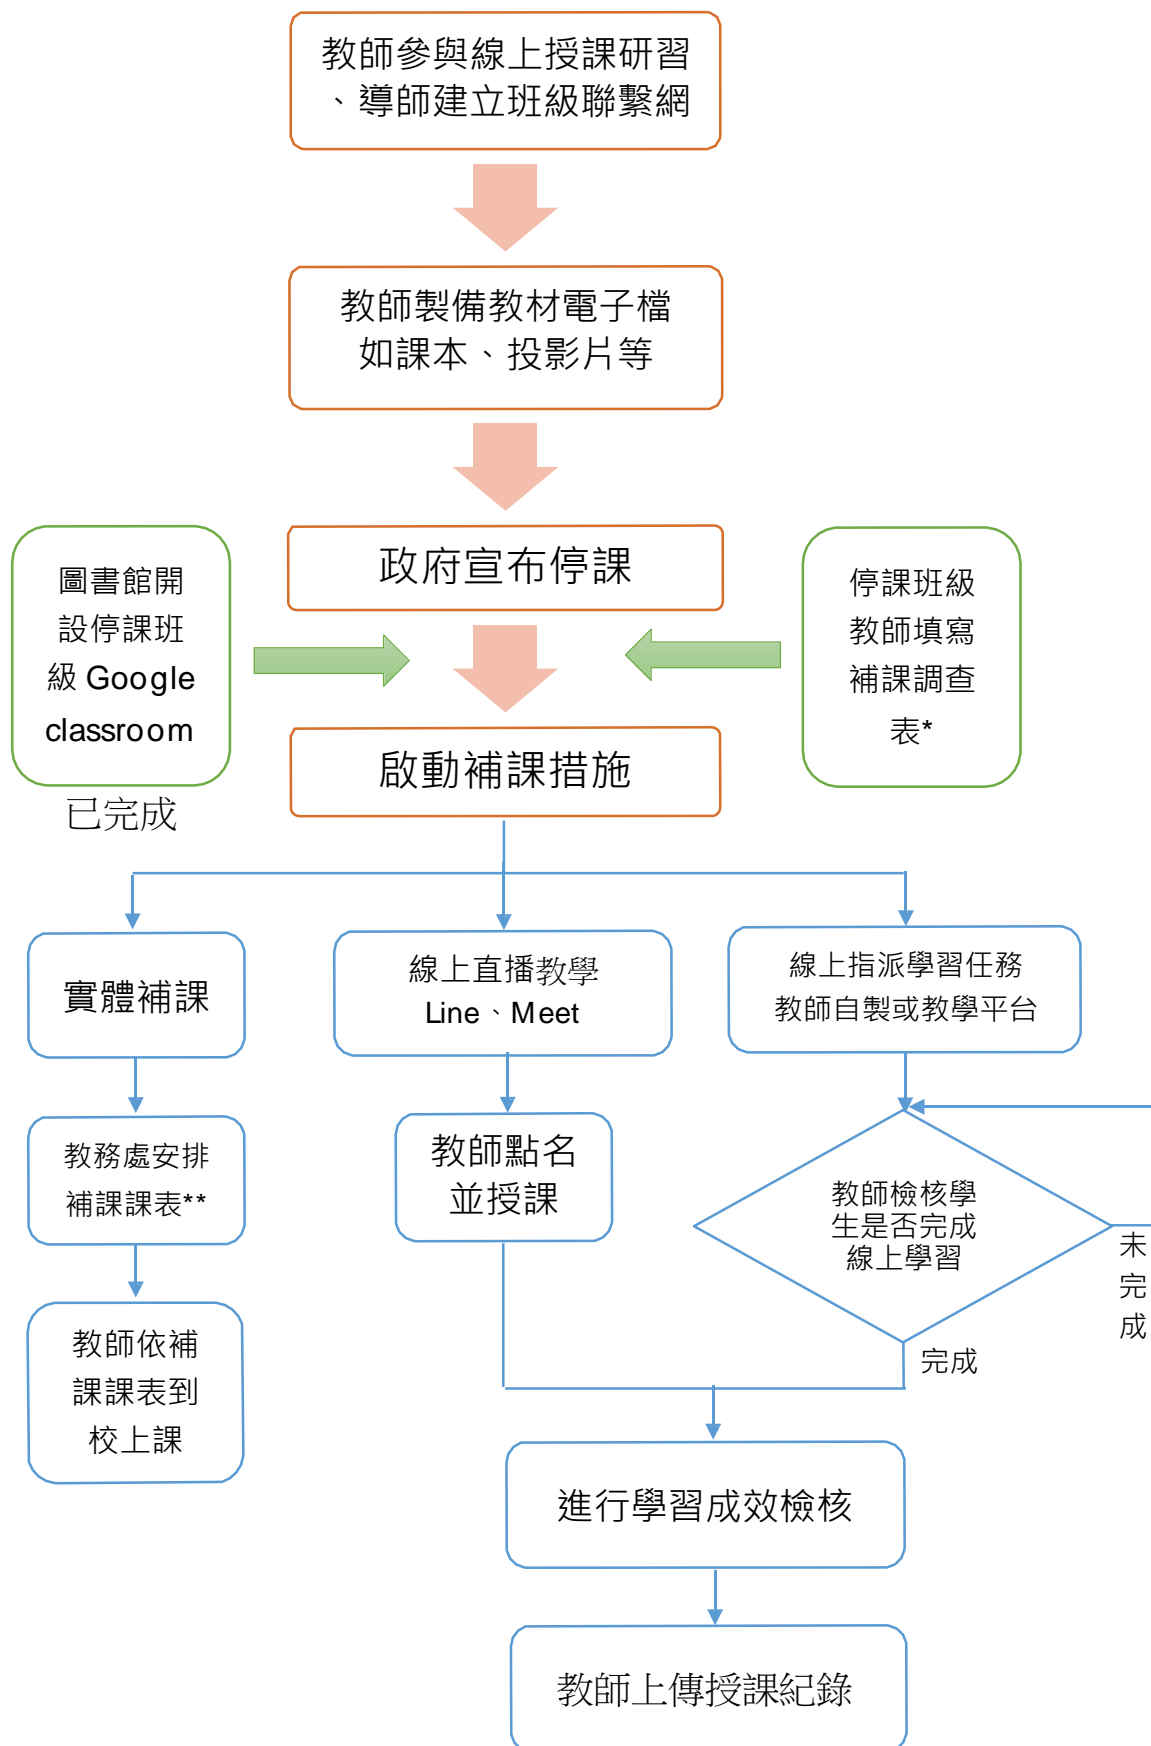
教師參與線上授課研習、導師建立班級聯繫網

教師製備教材電子檔如課本、投影片等

圖書館開設停課班級 Google classroom

已完成

政府宣布停課

停課班級教師填寫補課調查表*

啟動補課措施

實體補課

線上直播教學
Line、Meet

線上指派學習任務
教師自製或教學平台

教務處安排補課課表**

教師點名並授課

教師檢核學生是否完成線上學習

未完成

完成

教師依補課課表到校上課

進行學習成效檢核

教師上傳授課紀錄